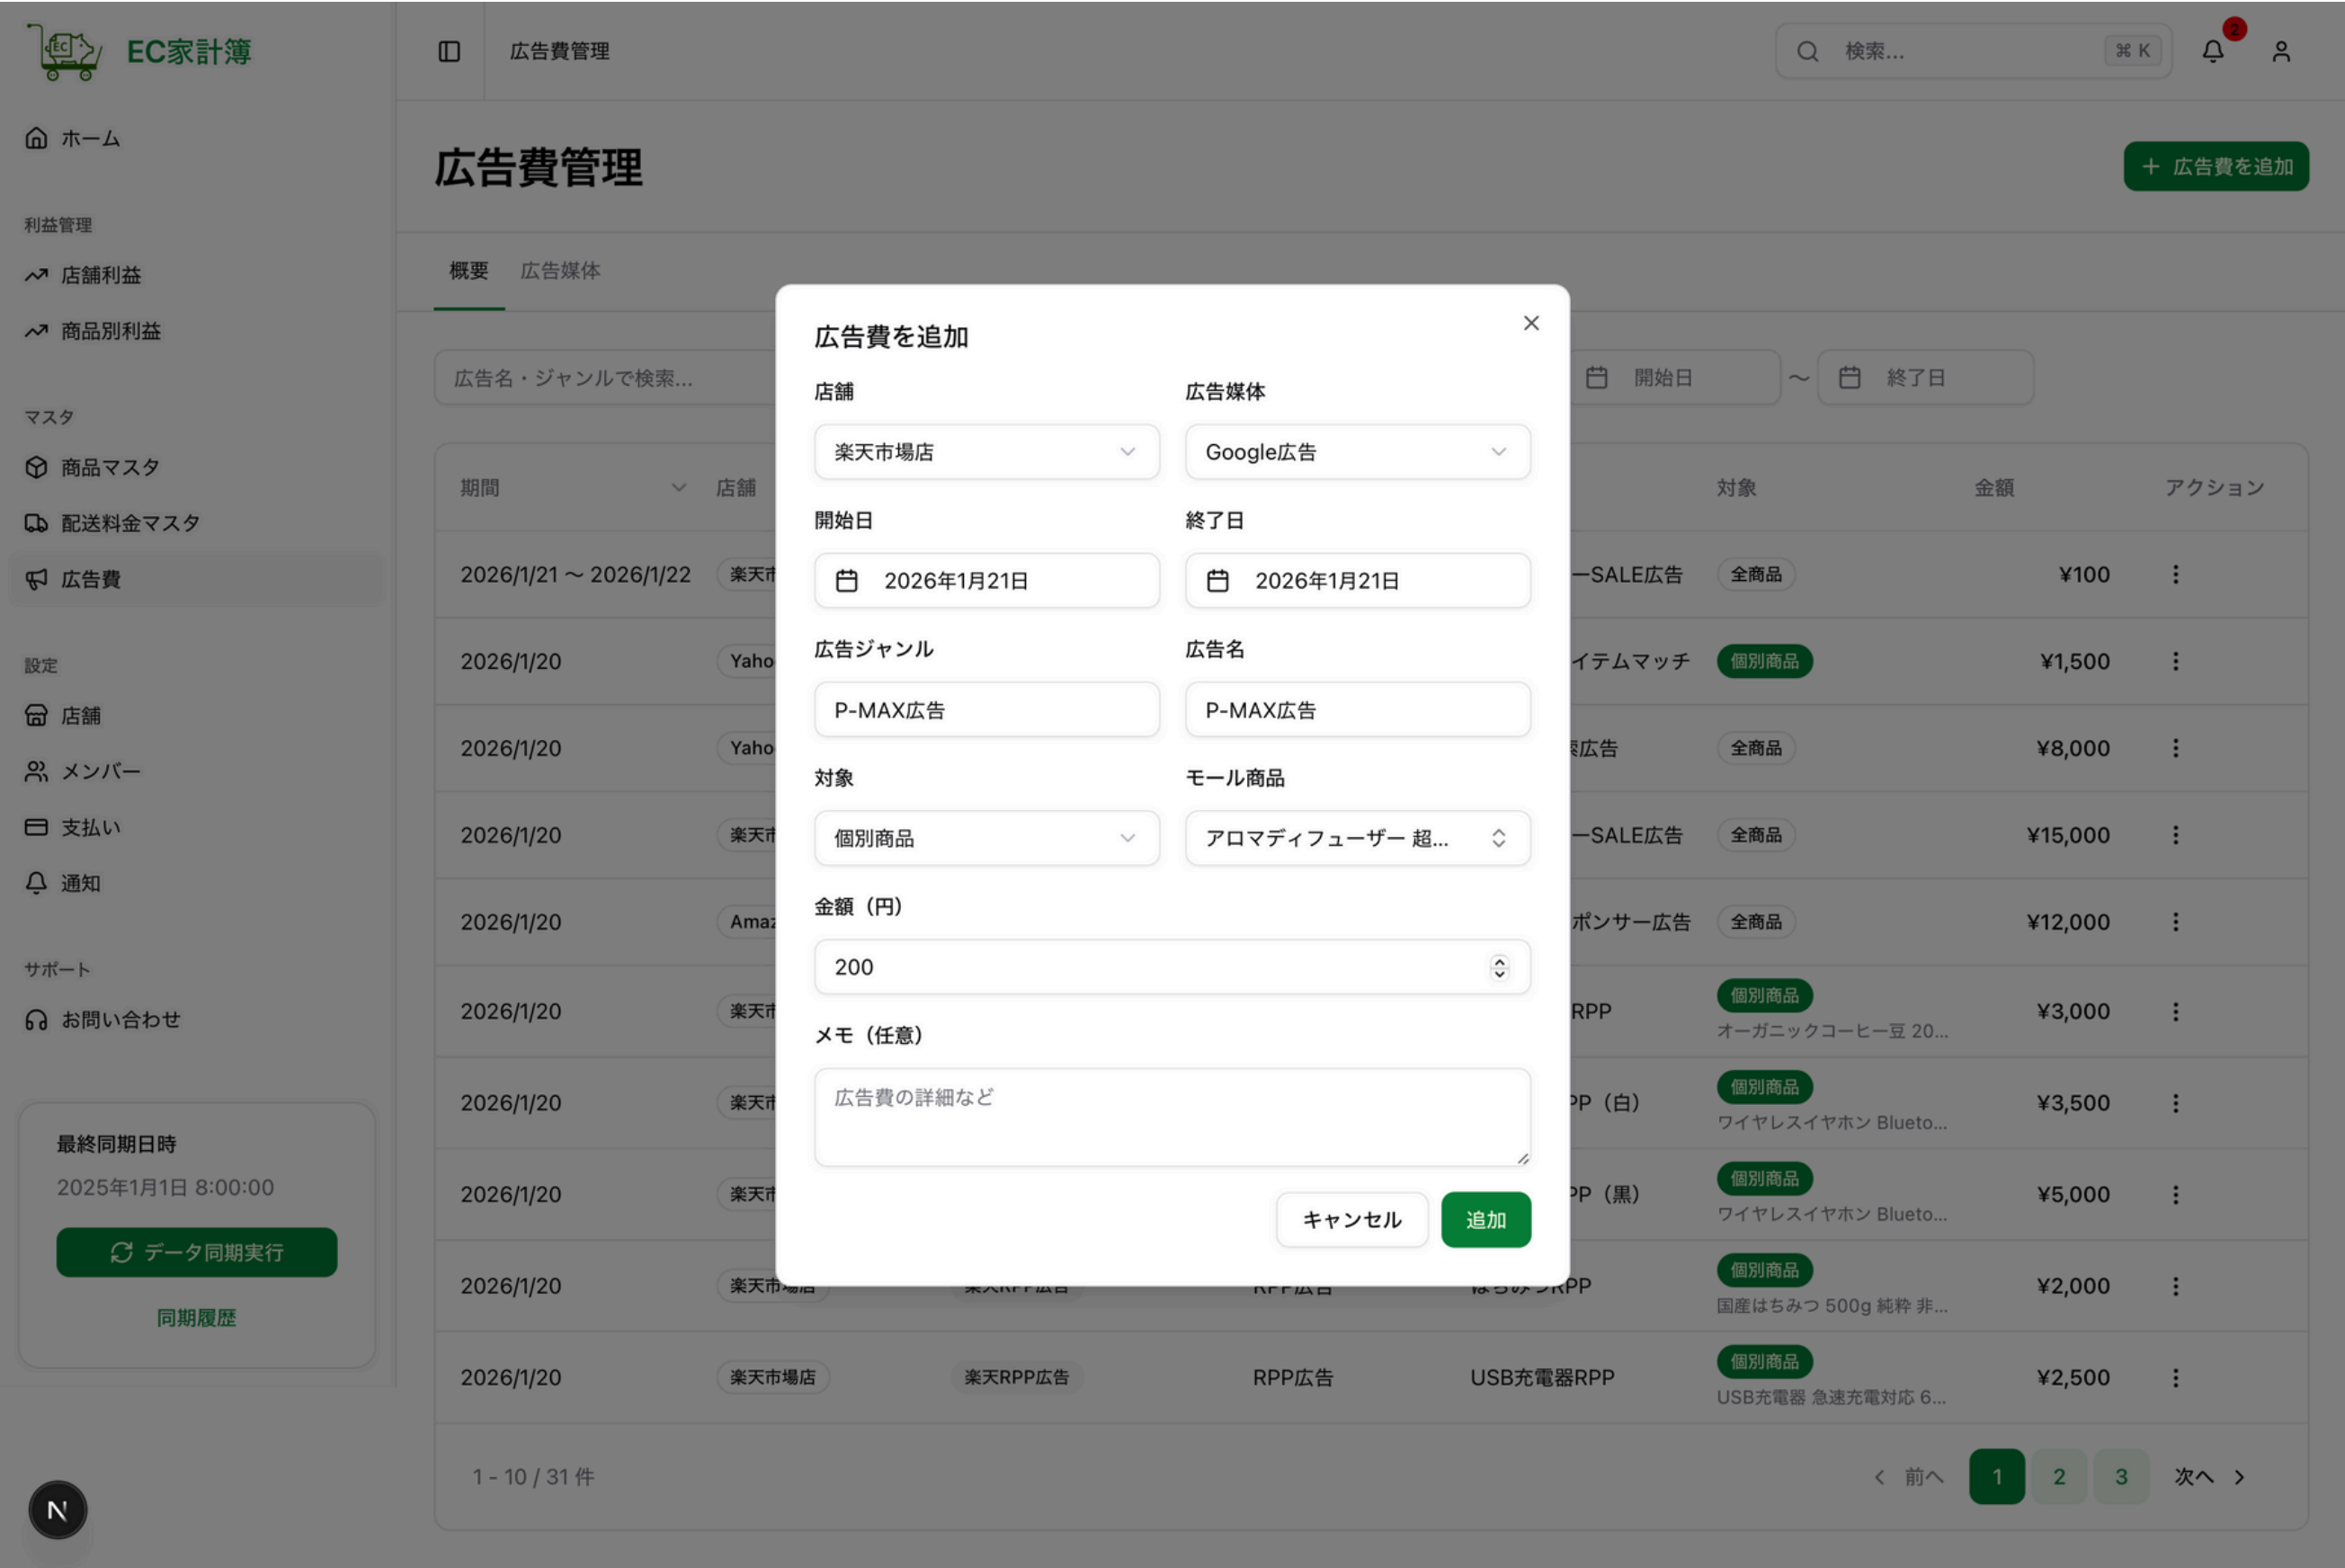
EC家計簿

広告費管理

検索... ⌘K

2

ホーム

利益管理

店舗利益

商品別利益

マスタ

商品マスタ

配送料金マスタ

広告費

設定

店舗

メンバー

支払い

通知

サポート

お問い合わせ

最終同期日時

2025年1月1日 8:00:00

データ同期実行

同期履歴

広告費管理

+ 広告費を追加

概要 広告媒体

広告名・ジャンルで検索...

開始日 〜 終了日

| 期間 | 店舗 | | | | 対象 | 金額 | アクション |
|---|---|---|---|---|---|---|---|
| 2026/1/21 〜 2026/1/22 | 楽天市 | | | ーSALE広告 | 全商品 | ¥100 | ⋮ |
| 2026/1/20 | Yaho | | | イテムマッチ | 個別商品 | ¥1,500 | ⋮ |
| 2026/1/20 | Yaho | | | 広告 | 全商品 | ¥8,000 | ⋮ |
| 2026/1/20 | 楽天市 | | | ーSALE広告 | 全商品 | ¥15,000 | ⋮ |
| 2026/1/20 | Amaz | | | ポンサー広告 | 全商品 | ¥12,000 | ⋮ |
| 2026/1/20 | 楽天市 | | | RPP | 個別商品 オーガニックコーヒー豆 20... | ¥3,000 | ⋮ |
| 2026/1/20 | 楽天市 | | | PP（白） | 個別商品 ワイヤレスイヤホン Blueto... | ¥3,500 | ⋮ |
| 2026/1/20 | 楽天市 | | | PP（黒） | 個別商品 ワイヤレスイヤホン Blueto... | ¥5,000 | ⋮ |
| 2026/1/20 | 楽天市場店 | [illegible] | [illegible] | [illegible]RPP | 個別商品 国産はちみつ 500g 純粋 非... | ¥2,000 | ⋮ |
| 2026/1/20 | 楽天市場店 | 楽天RPP広告 | RPP広告 | USB充電器RPP | 個別商品 USB充電器 急速充電対応 6... | ¥2,500 | ⋮ |

1 - 10 / 31 件

前へ 1 2 3 次へ

広告費を追加

店舗
楽天市場店

広告媒体
Google広告

開始日
2026年1月21日

終了日
2026年1月21日

広告ジャンル
P-MAX広告

広告名
P-MAX広告

対象
個別商品

モール商品
アロマディフューザー 超...

金額（円）
200

メモ（任意）
広告費の詳細など

キャンセル 追加

N